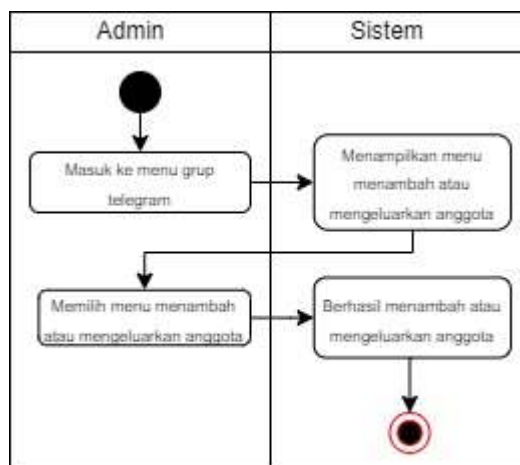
| Admin | Sistem |
|---|---|

Masuk ke menu grup telegram

Menampilkan menu menambah atau mengeluarkan anggota

Memilih menu menambah atau mengeluarkan anggota

Berhasil menambah atau mengeluarkan anggota